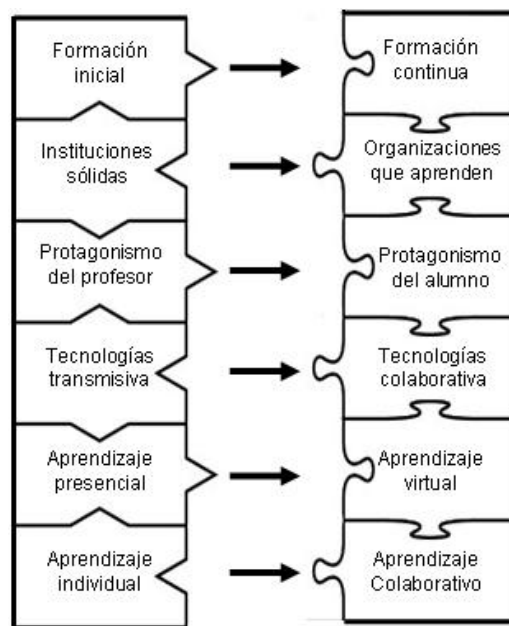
Formación inicial

Formación continua

Instituciones sólidas

Organizaciones que aprenden

Protagonismo del profesor

Protagonismo del alumno

Tecnologías transmisiva

Tecnologías colaborativa

Aprendizaje presencial

Aprendizaje virtual

Aprendizaje individual

Aprendizaje Colaborativo